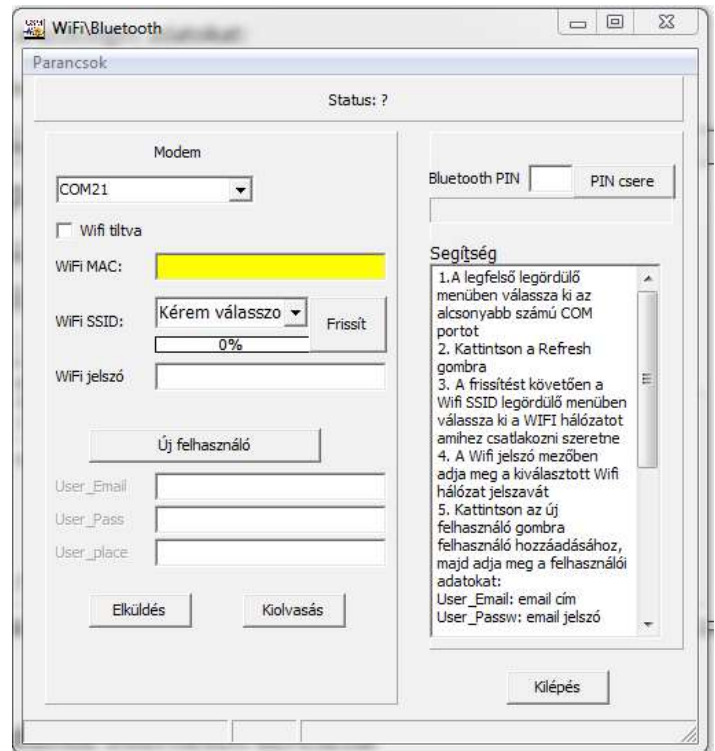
WiFi\Bluetooth

Parancsok

Status: ?

Modem

COM21

Wifi tiltva

WiFi MAC:

WiFi SSID: Kérem válasszo

Frissít

0%

WiFi jelszó

Új felhasználó

User_Email

User_Pass

User_place

Elküldés

Kiolvasás

Bluetooth PIN

PIN csere

Segítség

1.A legfelső legördülő menüben válassza ki az alcsonyabb számú COM portot
2. Kattintson a Refresh gombra
3. A frissítést követően a Wifi SSID legördülő menüben válassza ki a WIFI hálózatot amihez csatlakozni szeretne
4. A Wifi jelszó mezőben adja meg a kiválasztott Wifi hálózat jelszavát
5. Kattintson az új felhasználó gombra felhasználó hozzáadásához, majd adja meg a felhasználói adatokat:
User_Email: email cím
User_Passw: email jelszó

Kilépés